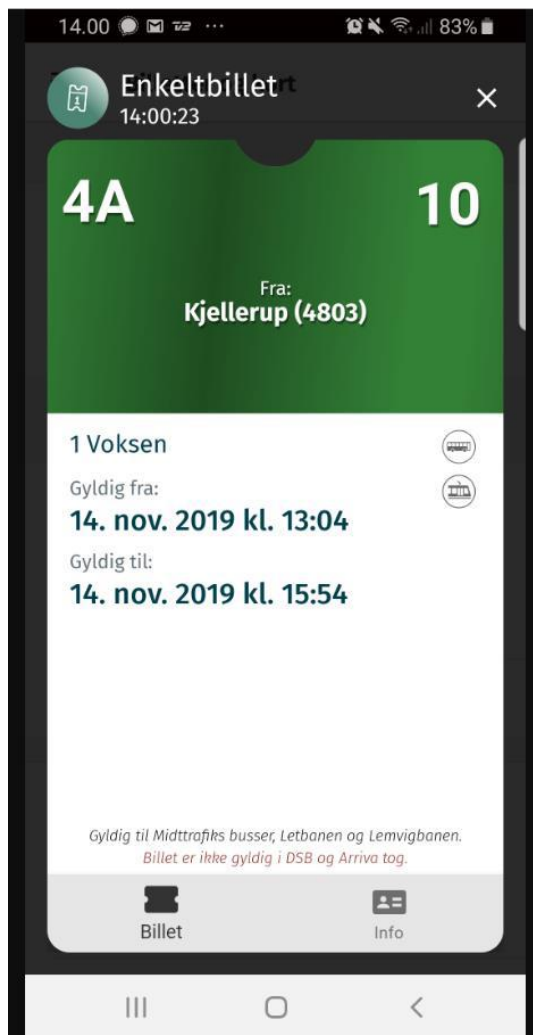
14.00 ... 83%

Enkeltbillet
14:00:23

4A

10

Fra:
Kjellerup (4803)

1 Voksen

Gyldig fra:
14. nov. 2019 kl. 13:04

Gyldig til:
14. nov. 2019 kl. 15:54

Gyldig til Midttrafiks busser, Letbanen og Lemvigbanen.
Billet er ikke gyldig i DSB og Arriva tog.

Billet

Info